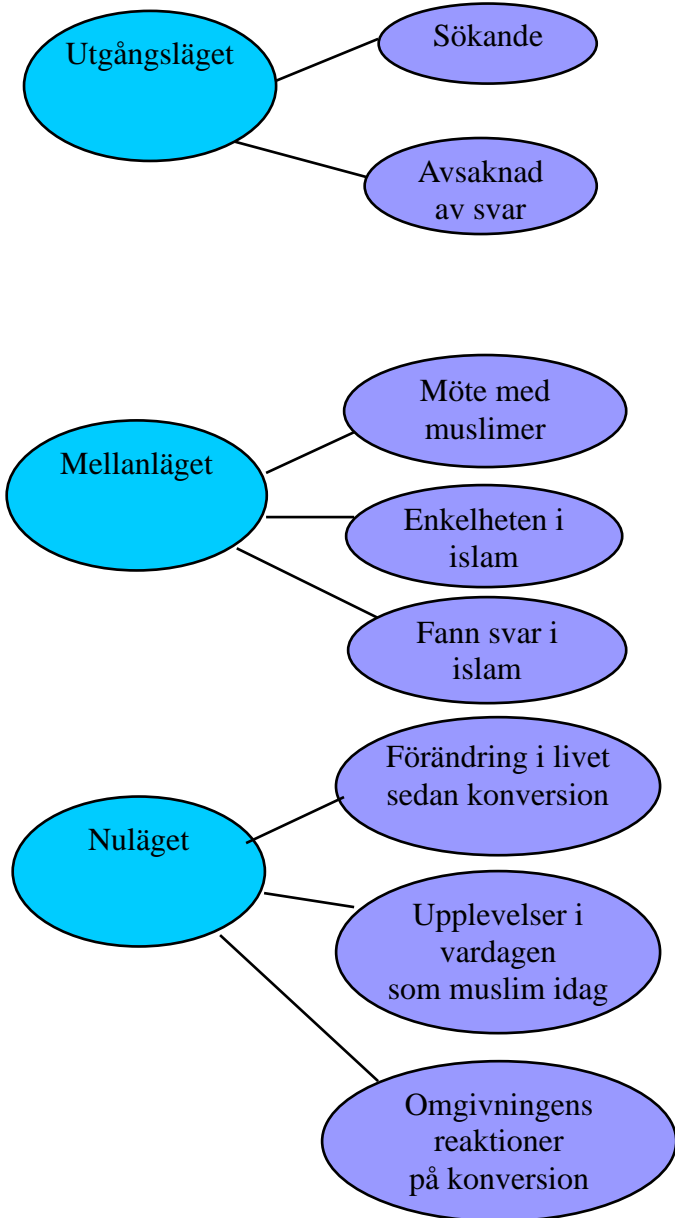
Utgångsläget

Sökande

Avsaknad av svar

Mellanläget

Möte med muslimer

Enkelheten i islam

Fann svar i islam

Nuläget

Förändring i livet sedan konversion

Upplevelser i vardagen som muslim idag

Omgivningens reaktioner på konversion